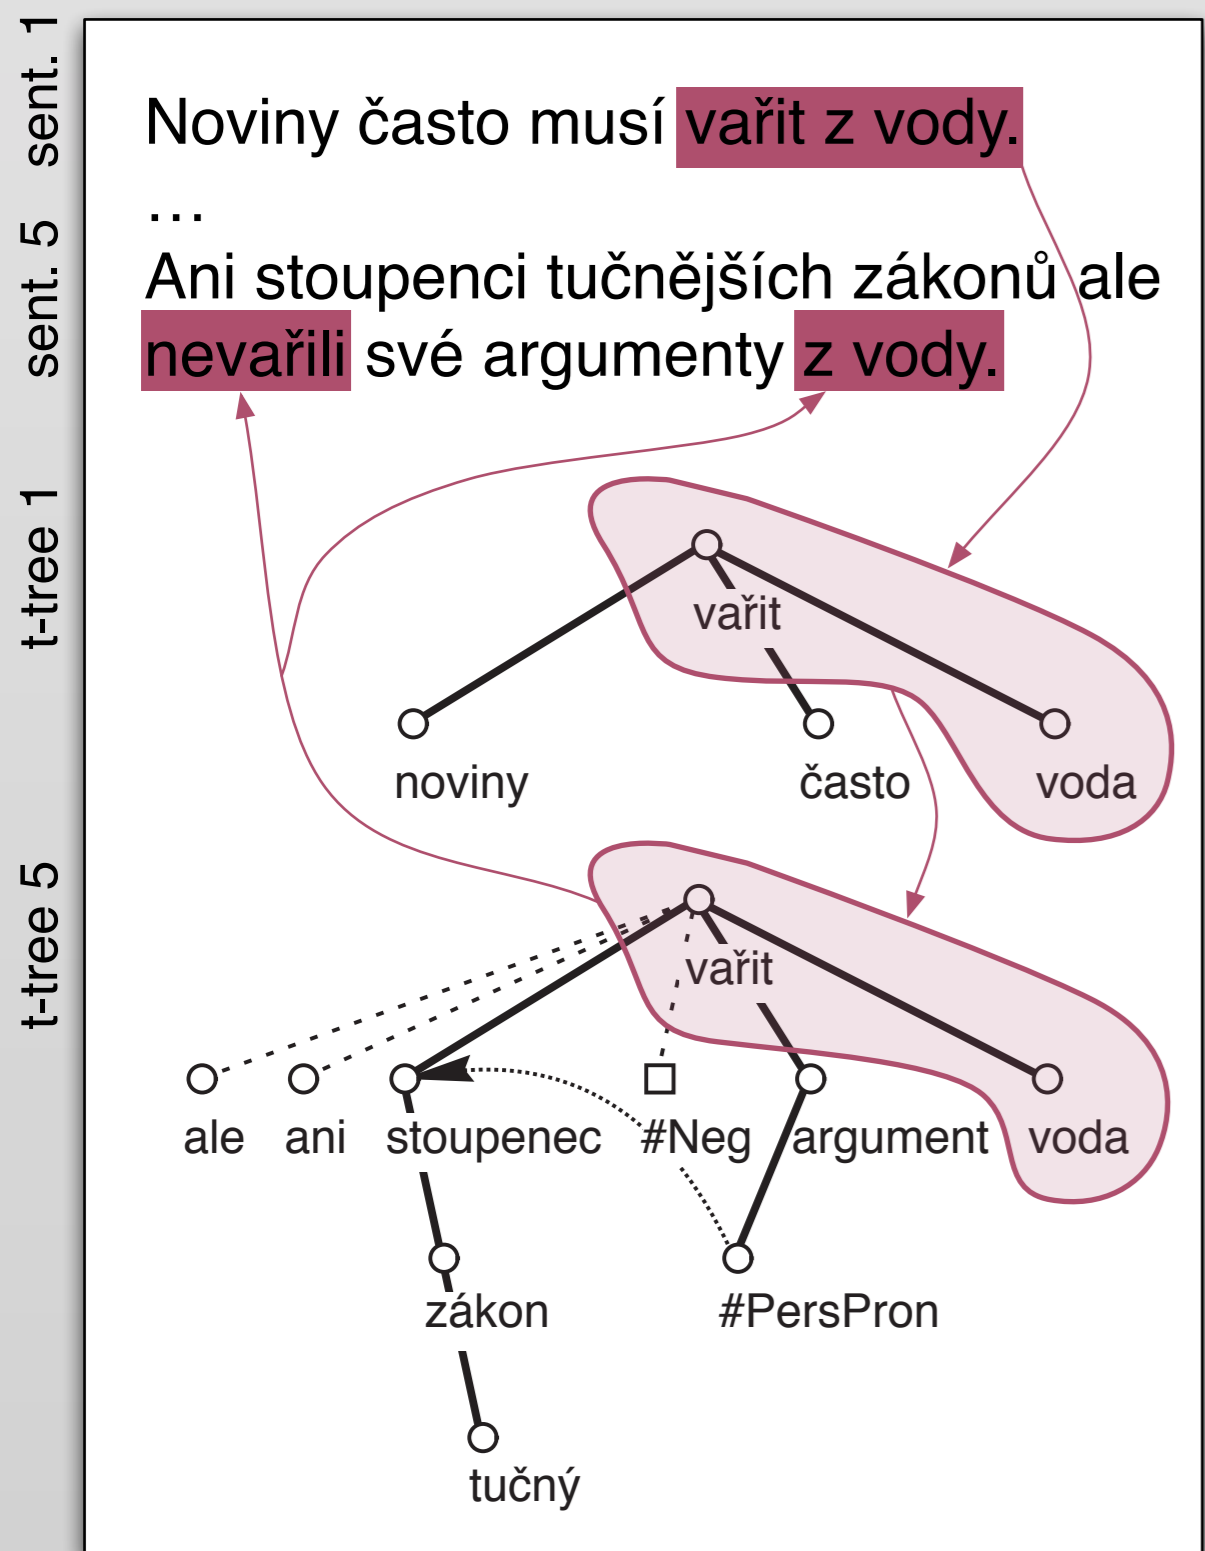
sent. 1
sent. 5
t-tree 1
t-tree 5

Noviny často musí vařit z vody.
…
Ani stoupenci tučnějších zákonů ale nevařili své argumenty z vody.

vařit
noviny
často
voda

vařit
ale
ani
stoupenec
#Neg
argument
voda
zákon
#PersPron
tučný